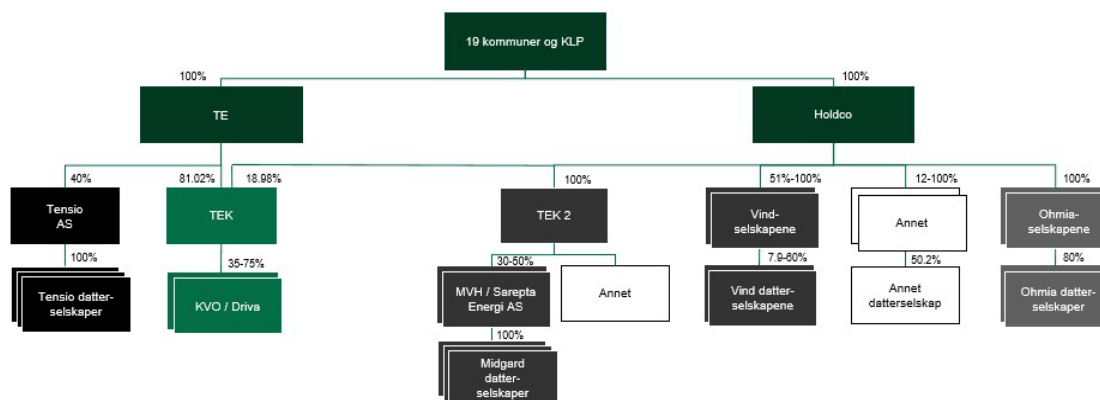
19 kommuner og KLP

100%

100%

TE

Holdco

40%

81.02%

18.98%

100%

51%-100%

12-100%

100%

Tensio AS

TEK

TEK 2

Vind-selskapene

Annet

Ohmia-selskapene

100%

35-75%

30-50%

7.9-60%

50.2%

80%

Tensio datterselskaper

KVO / Driva

MVH / Sarepta Energi AS

Annet

Vind datterselskapene

Annet datterselskap

Ohmia datterselskapene

100%

Midgard datterselskaper